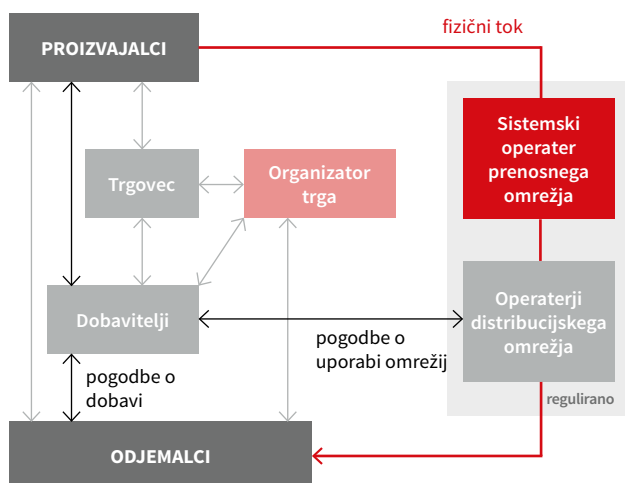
fizični tok

PROIZVAJALCI

Trgovec

Organizator trga

Sistemski operater prenosnega omrežja

Dobavitelji

pogodbe o uporabi omrežij

Operaterji distribucijskega omrežja

pogodbe o dobavi

regulirano

ODJEMALCI